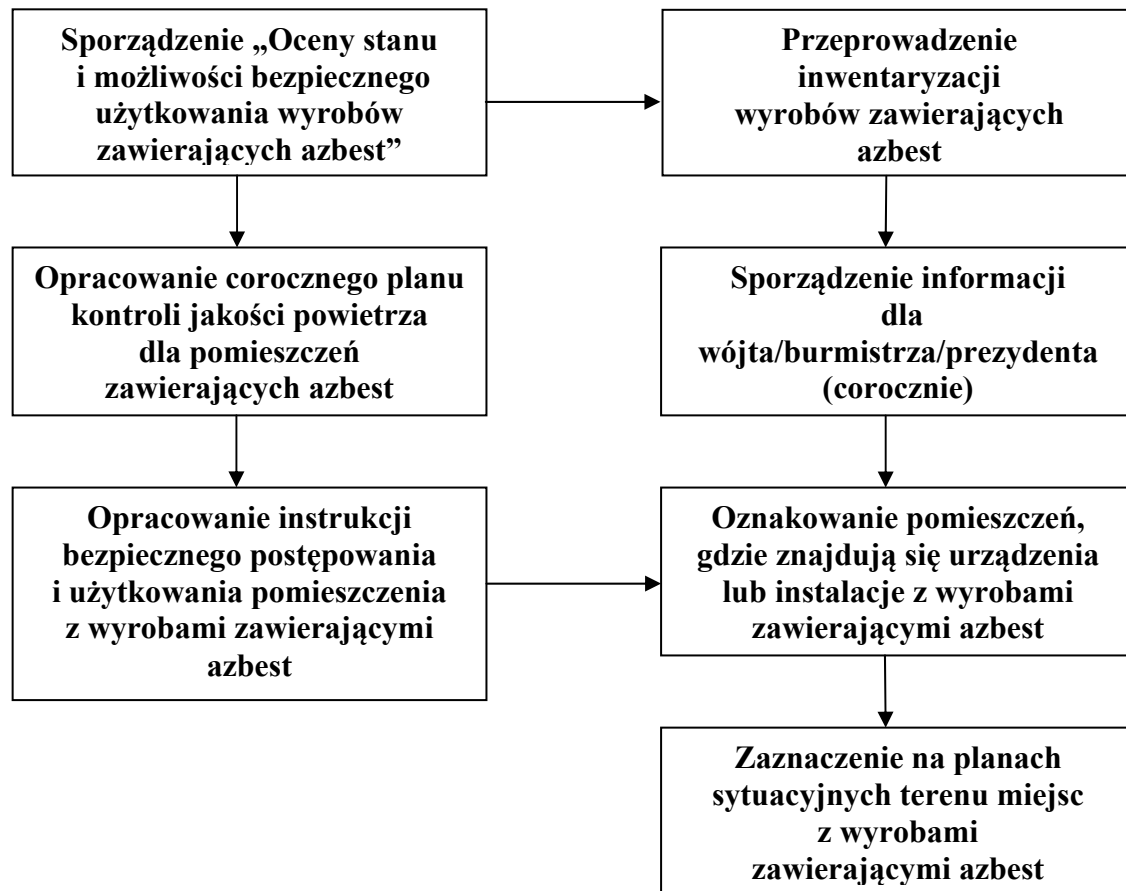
Sporządzenie „Oceny stanu i możliwości bezpiecznego użytkowania wyrobów zawierających azbest”

Opracowanie corocznego planu kontroli jakości powietrza dla pomieszczeń zawierających azbest

Opracowanie instrukcji bezpiecznego postępowania i użytkowania pomieszczenia z wyrobami zawierającymi azbest

Przeprowadzenie inwentaryzacji wyrobów zawierających azbest

Sporządzenie informacji dla wójta/burmistrza/prezydenta (corocznie)

Oznakowanie pomieszczeń, gdzie znajdują się urządzenia lub instalacje z wyrobami zawierającymi azbest

Zaznaczenie na planach sytuacyjnych terenu miejsc z wyrobami zawierającymi azbest